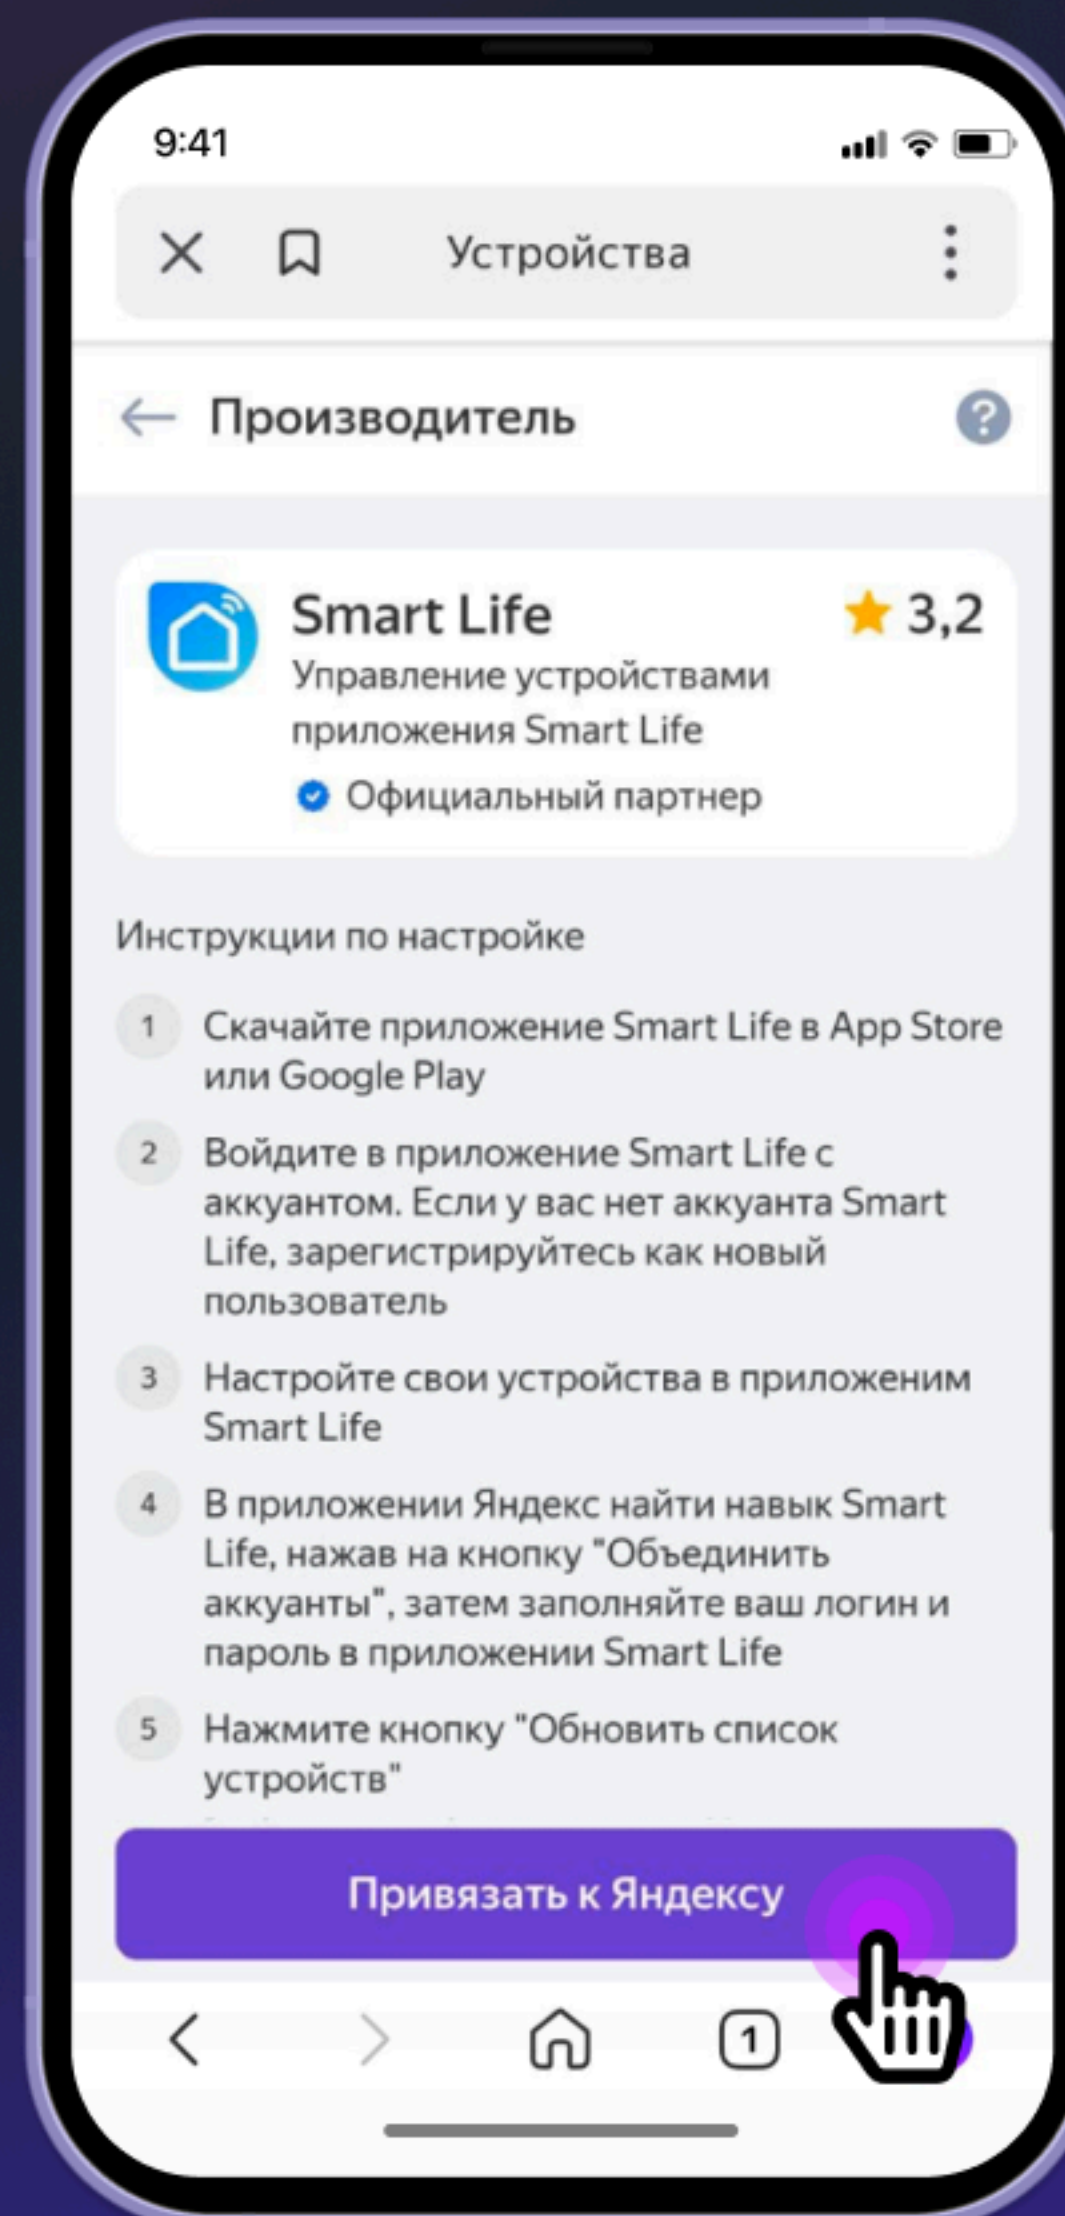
9:41

Устройства

Производитель

Smart Life
Управление устройствами приложения Smart Life
Официальный партнер

3,2

Инструкции по настройке

1 Скачайте приложение Smart Life в App Store или Google Play

2 Войдите в приложение Smart Life с аккуантом. Если у вас нет аккуанта Smart Life, зарегистрируйтесь как новый пользователь

3 Настройте свои устройства в приложеним Smart Life

4 В приложении Яндекс найти навык Smart Life, нажав на кнопку "Объединить аккуанты", затем заполняйте ваш логин и пароль в приложении Smart Life

5 Нажмите кнопку "Обновить список устройств"

Привязать к Яндексу

1